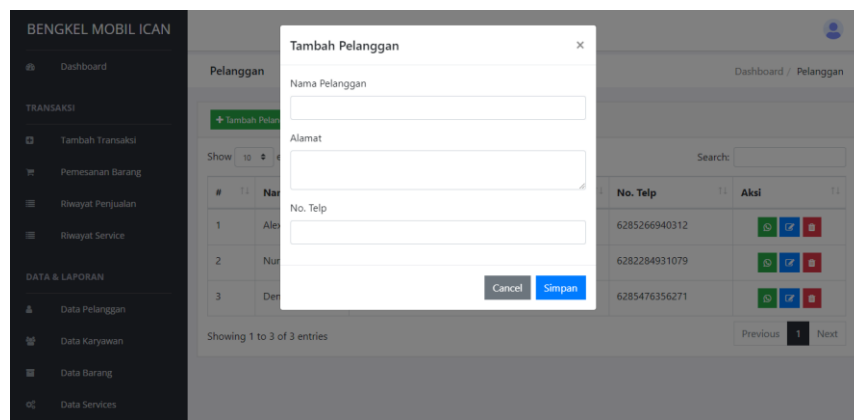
BENGKEL MOBIL ICAN

Dashboard

TRANSAKSI

Tambah Transaksi

Pemesanan Barang

Riwayat Penjualan

Riwayat Service

DATA & LAPORAN

Data Pelanggan

Data Karyawan

Data Barang

Data Services

Pelanggan

Dashboard / Pelanggan

+ Tambah Pelan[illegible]

Show 10 e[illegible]

Search:

| # | Na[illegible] | No. Telp | Aksi |
|---|---|---|---|
| 1 | Ale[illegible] | 6285266940312 | |
| 2 | Nur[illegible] | 6282284931079 | |
| 3 | Den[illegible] | 6285476356271 | |

Showing 1 to 3 of 3 entries

Previous 1 Next

Tambah Pelanggan ×

Nama Pelanggan

Alamat

No. Telp

Cancel Simpan